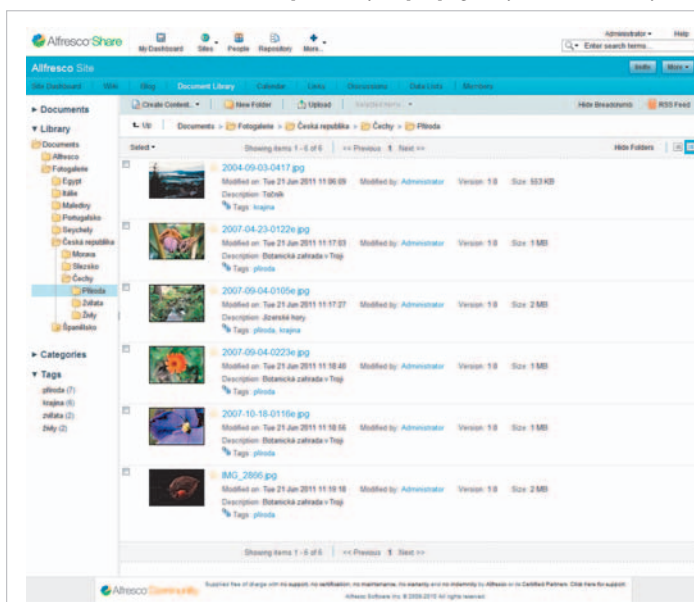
Alfresco Share

My Dashboard Sites People Repository More...

Administrator Help

Enter search terms...

Alfresco Site

Invite More

Site Dashboard Wiki Blog Document Library Calendar Links Discussions Data Lists Members

► Documents

▼ Library

Documents
Alfresco
Fotogalerie
Egypt
Itálie
Maledivy
Portugalsko
Seychely
Česká republika
Morava
Slezsko
Čechy
Příroda
Zvířata
Živly
Španělsko

► Categories

▼ Tags

příroda (7)
krajina (4)
zvířata (2)
živly (2)

Create Content... New Folder Upload Selected Items... Hide Breadcrumb RSS Feed

Up Documents > Fotogalerie > Česká republika > Čechy > Příroda

Select Showing items 1 - 6 of 6 << Previous 1 Next >> Hide Folders

2004-09-03-0417.jpg
Modified on: Tue 21 Jun 2011 11:06:09 Modified by: Administrator Version: 1.0 Size: 553 KB
Description: Tařník
Tags: krajina

2007-04-23-0122e.jpg
Modified on: Tue 21 Jun 2011 11:17:03 Modified by: Administrator Version: 1.0 Size: 1 MB
Description: Botanická zahrada v Troji
Tags: příroda

2007-09-04-0105e.jpg
Modified on: Tue 21 Jun 2011 11:17:27 Modified by: Administrator Version: 1.0 Size: 2 MB
Description: Jizerské hory
Tags: příroda, krajina

2007-09-04-0223e.jpg
Modified on: Tue 21 Jun 2011 11:18:40 Modified by: Administrator Version: 1.0 Size: 1 MB
Description: Botanická zahrada v Troji
Tags: příroda

2007-10-18-0116e.jpg
Modified on: Tue 21 Jun 2011 11:18:56 Modified by: Administrator Version: 1.0 Size: 1 MB
Description: Botanická zahrada v Troji
Tags: příroda

IMG_2866.jpg
Modified on: Tue 21 Jun 2011 11:19:18 Modified by: Administrator Version: 1.0 Size: 2 MB
Description: Botanická zahrada v Troji
Tags: příroda

Showing items 1 - 6 of 6 << Previous 1 Next >>

Alfresco Community

Supplied free of charge with no support, no certification, no maintenance, no warranty and no indemnity by Alfresco or its Certified Partners. Click here for support.
Alfresco Software Inc. © 2005-2010 All rights reserved.